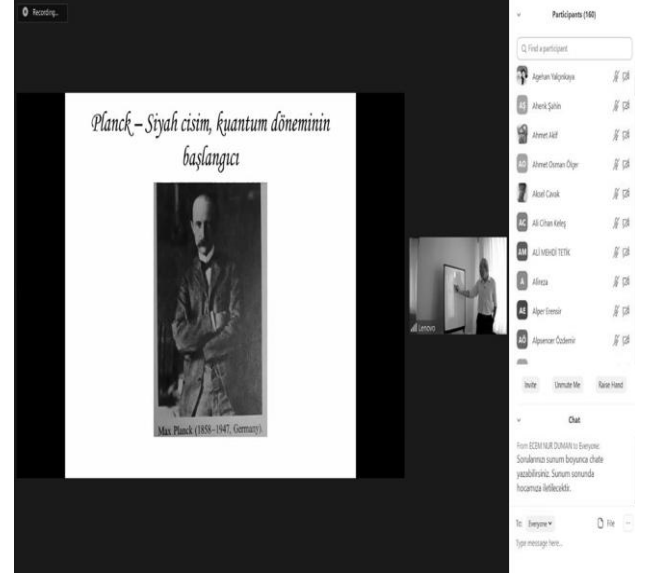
Recording...

Planck – Siyah cisim, kuantum döneminin başlangıcı

Max Planck (1858–1947, Germany).

Lenovo

Participants (160)

Find a participant

Agehan Yalçınkaya

AŞ Ahenk Şahin

Ahmet Akif

AÖ Ahmet Osman Ölger

Aksel Cavak

AC Ali Cihan Keleş

AM ALİ MEHDİ TETİK

A Alireza

AE Alper Erensir

AÖ Alparslan Özdemir

Invite   Unmute Me   Raise Hand

Chat

From ECEM NUR DUMAN to Everyone:
Sorularınızı sunum boyunca chate yazabilirsiniz. Sunum sonunda hocamıza iletilecektir.

To: Everyone   File   ...

Type message here...